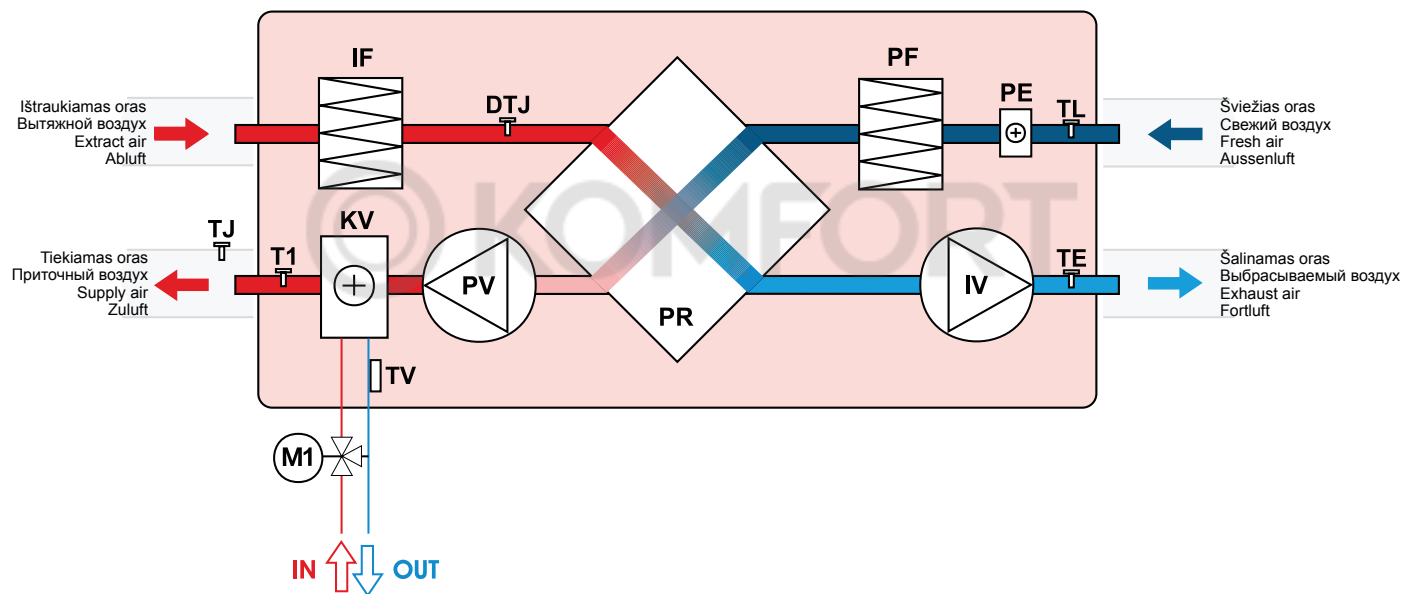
IF

DTJ

PF

PE

TL

Ištraukiamas oras
Вытяжной воздух
Extract air
Abluft

Šviežias oras
Свежий воздух
Fresh air
Aussenluft

KOMFORT

TJ

KV

T1

Tiekiamas oras
Приточный воздух
Supply air
Zuluft

PV

PR

IV

TE

Šalinamas oras
Выбрасываемый воздух
Exhaust air
Fortluft

TV

M1

IN

OUT